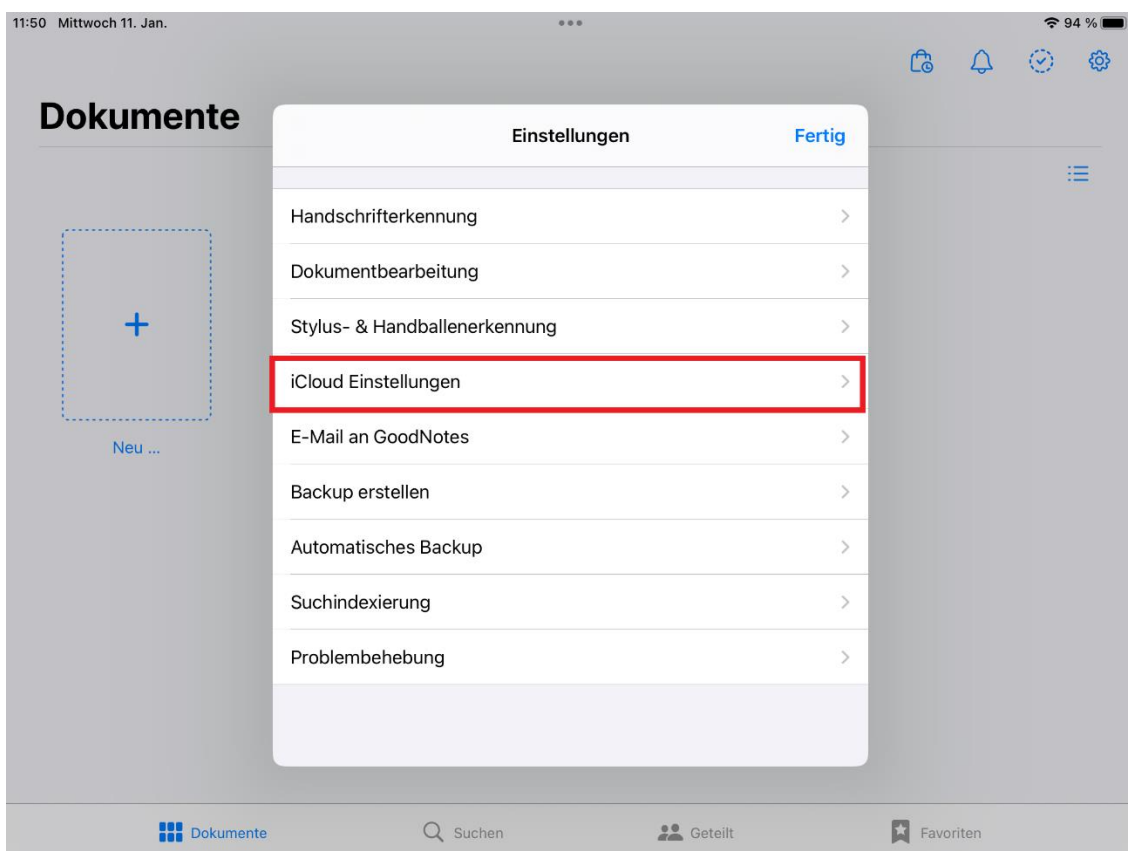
11:50 Mittwoch 11. Jan.

94 %

Dokumente

Neu ...

Einstellungen

Fertig

Handschrifterkennung

Dokumentbearbeitung

Stylus- & Handballenerkennung

iCloud Einstellungen

E-Mail an GoodNotes

Backup erstellen

Automatisches Backup

Suchindexierung

Problembehebung

Dokumente

Suchen

Geteilt

Favoriten